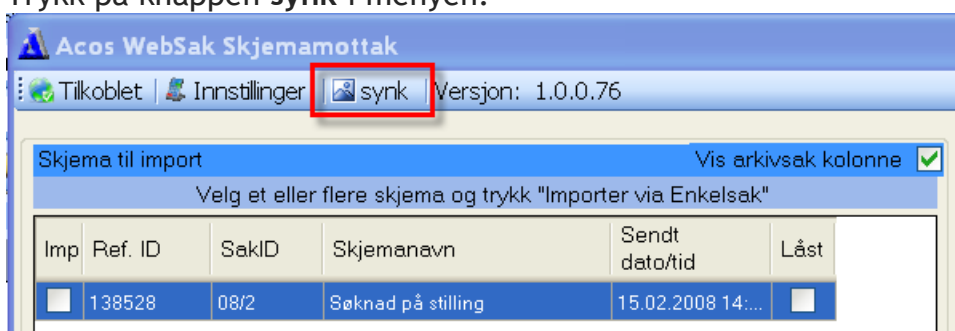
Trykk på knappen **synk** i menyen.

Acos WebSak Skjemamottak

Tilkoblet | Innstillinger | synk | Versjon: 1.0.0.76

Skjema til import

Vis arkivsak kolonne

Velg et eller flere skjema og trykk "Importer via Enkelsak"

| Imp | Ref. ID | SakID | Skjemanavn | Sendt dato/tid | Låst |
|---|---|---|---|---|---|
| | 138528 | 08/2 | Søknad på stilling | 15.02.2008 14:... | |